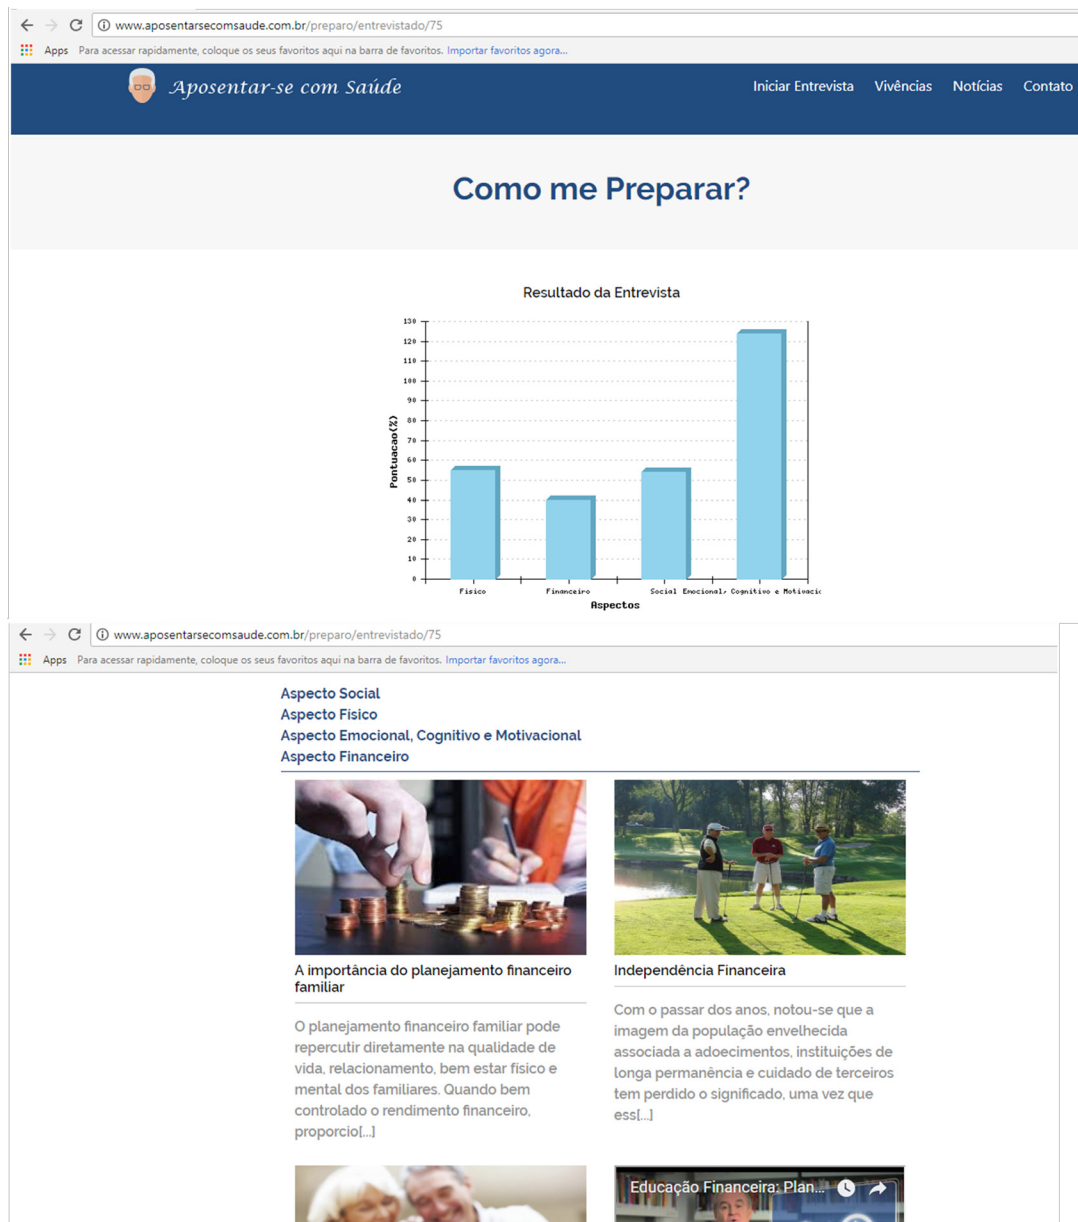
www.aposentarsecomsaude.com.br/preparo/entrevistado/75

Apps Para acessar rapidamente, coloque os seus favoritos aqui na barra de favoritos. Importar favoritos agora...

Aposentar-se com Saúde

Iniciar Entrevista Vivências Notícias Contato

Como me Preparar?

Resultado da Entrevista

130
120
110
100
90
80
70
60
50
40
30
20
10
0

Pontuacao(%)

Fisico Financeiro Social Emocional, Cognitivo e Motivacio

Aspectos

www.aposentarsecomsaude.com.br/preparo/entrevistado/75

Apps Para acessar rapidamente, coloque os seus favoritos aqui na barra de favoritos. Importar favoritos agora...

Aspecto Social
Aspecto Físico
Aspecto Emocional, Cognitivo e Motivacional
Aspecto Financeiro

A importância do planejamento financeiro familiar

O planejamento financeiro familiar pode repercutir diretamente na qualidade de vida, relacionamento, bem estar físico e mental dos familiares. Quando bem controlado o rendimento financeiro, proporcio[...]

Independência Financeira

Com o passar dos anos, notou-se que a imagem da população envelhecida associada a adoecimentos, instituições de longa permanência e cuidado de terceiros tem perdido o significado, uma vez que ess[...]

Educação Financeira: Plan...